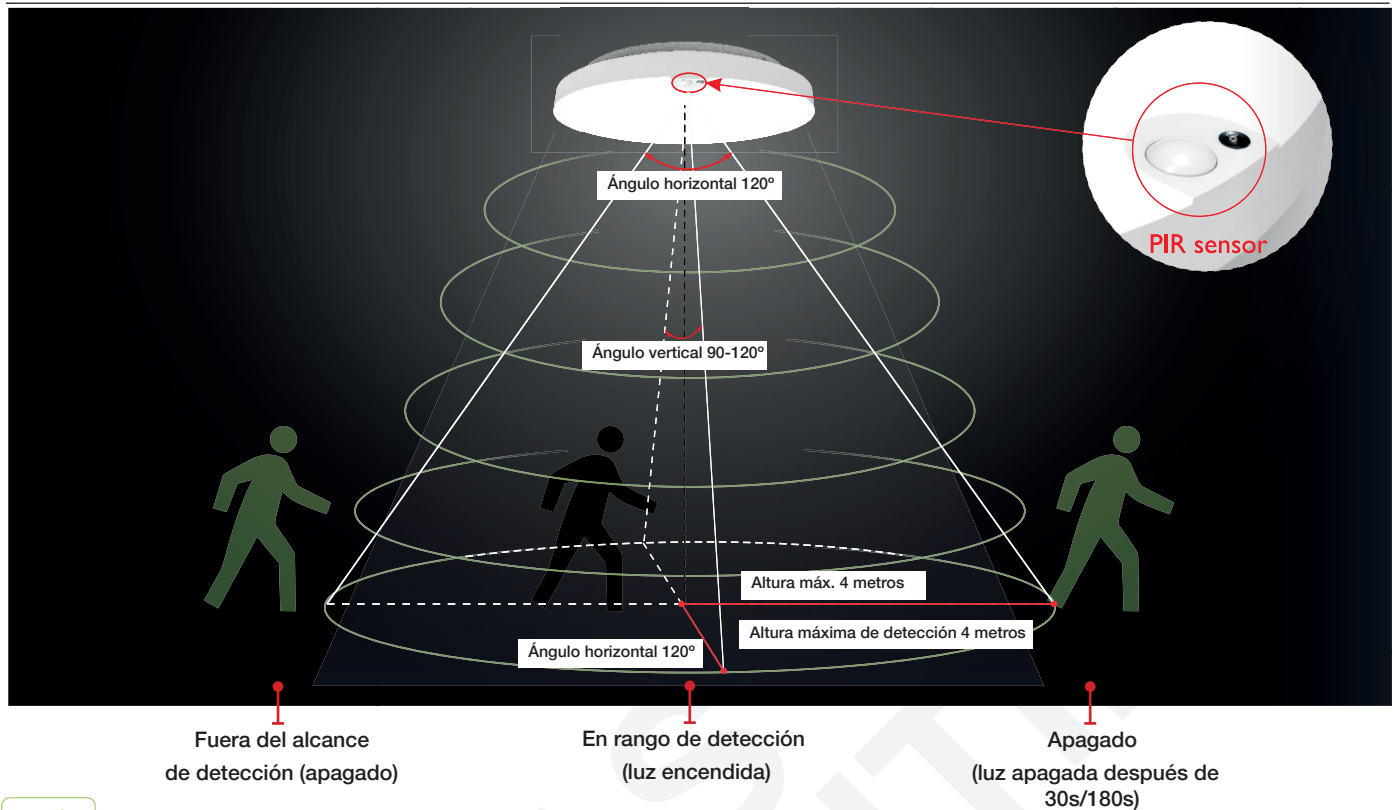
PIR sensor

Ángulo horizontal 120º

Ángulo vertical 90-120º

Altura máx. 4 metros

Altura máxima de detección 4 metros

Ángulo horizontal 120º

Fuera del alcance de detección (apagado)

En rango de detección (luz encendida)

Apagado (luz apagada después de 30s/180s)